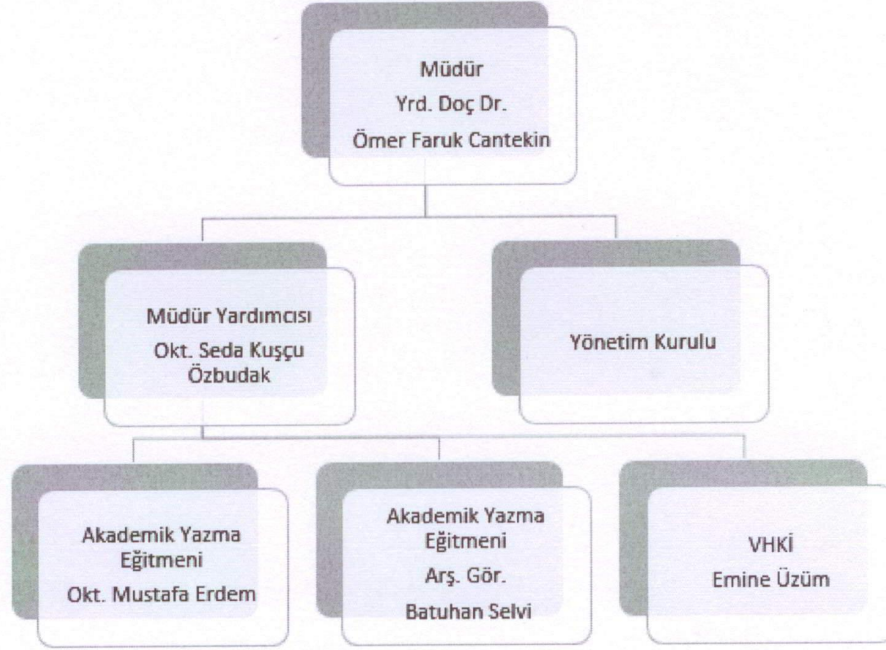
Müdür
Yrd. Doç Dr.
Ömer Faruk Cantekin

Müdür Yardımcısı
Okt. Seda Kuşçu Özbudak

Yönetim Kurulu

Akademik Yazma Eğitmeni
Okt. Mustafa Erdem

Akademik Yazma Eğitmeni
Arş. Gör.
Batuhan Selvi

VHKİ
Emine Üzüm